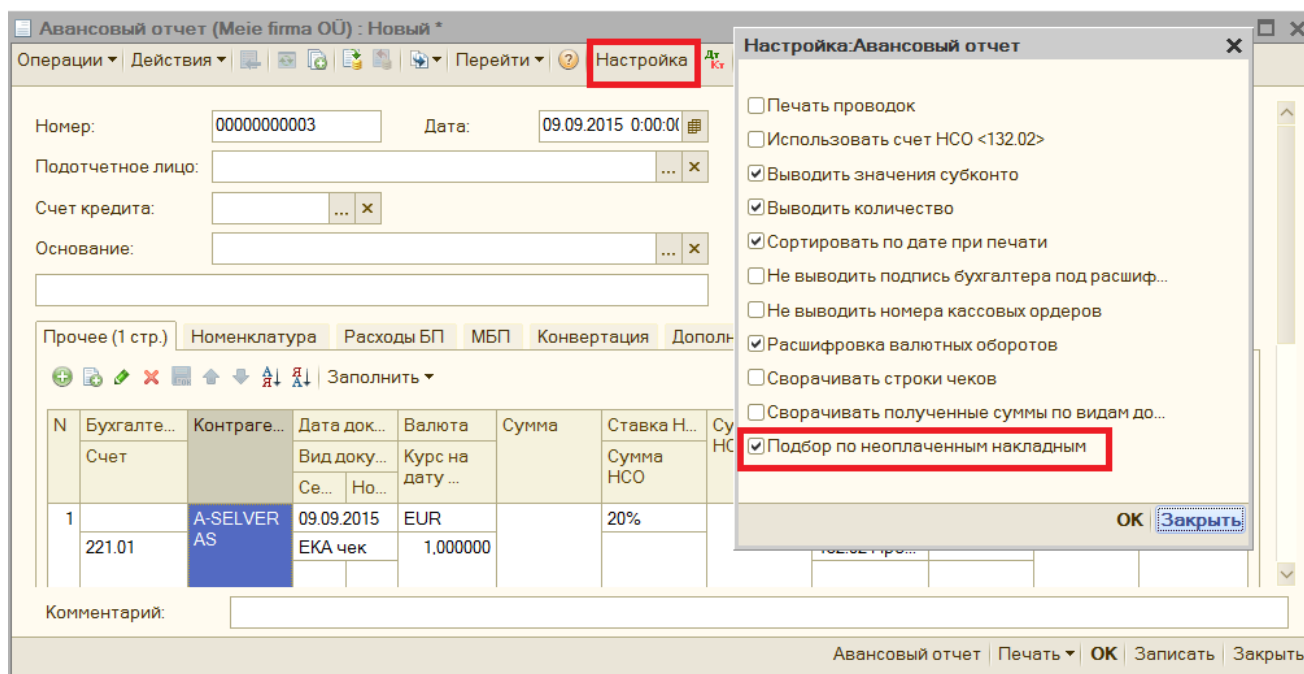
Авансовый отчет (Meie firma OÜ) : Новый *

Операции ▾ Действия ▾ Перейти ▾ Настройка

Номер: 00000000003 Дата: 09.09.2015 0:00:0(

Подотчетное лицо:

Счет кредита:

Основание:

Прочее (1 стр.) Номенклатура Расходы БП МБП Конвертация Дополн

Заполнить ▾

| N | Бухгалте... Счет | Контраге... | Дата док... Вид доку... Се... Но... | Валюта Курс на дату ... | Сумма | Ставка Н... Сумма НСО | Су НС |
|---|---|---|---|---|---|---|---|
| 1 | 221.01 | A-SELVER AS | 09.09.2015 EKA чек | EUR 1,000000 | | 20% | |

Комментарий:

Авансовый отчет Печать ▾ OK Записать Закрыть

Настройка:Авансовый отчет

☐ Печать проводок
☐ Использовать счет НСО <132.02>
☑ Выводить значения субконто
☑ Выводить количество
☑ Сортировать по дате при печати
☐ Не выводить подпись бухгалтера под расшиф...
☐ Не выводить номера кассовых ордеров
☑ Расшифровка валютных оборотов
☐ Сворачивать строки чеков
☐ Сворачивать полученные суммы по видам до...
☑ Подбор по неоплаченным накладным

OK Закрыть